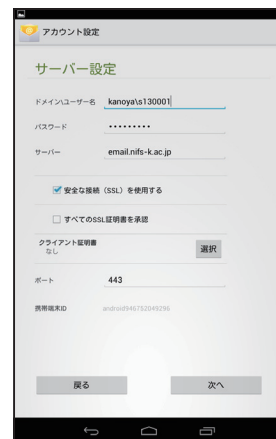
アカウント設定

サーバー設定

ドメイン\ユーザー名 kanoya\s130001

パスワード ••••••••••

サーバー email.nifs-k.ac.jp

安全な接続（SSL）を使用する

すべてのSSL証明書を承認

クライアント証明書
なし

選択

ポート 443

携帯端末ID android946752049296

戻る

次へ